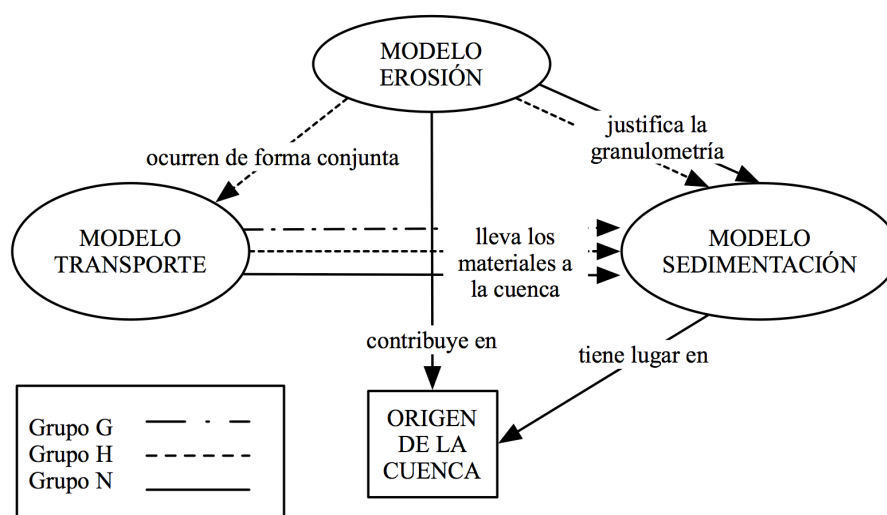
MODELO EROSIÓN

ocurren de forma conjunta

justifica la granulometría

MODELO TRANSPORTE

lleva los materiales a la cuenca

MODELO SEDIMENTACIÓN

contribuye en

tiene lugar en

ORIGEN DE LA CUENCA

Grupo G
Grupo H
Grupo N